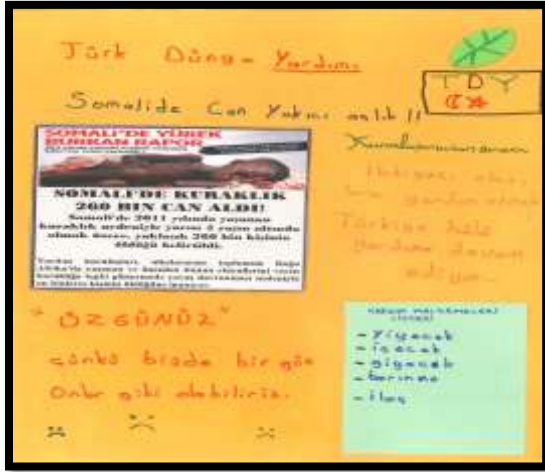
Türk Dünya Yardımı

TDY
C☆

Somalide Can Yakıcı anlık !!

SOMALİ'DE YÜREK BURKAN RAPOR

SOMALİ'DE KURAKLIK 260 BİN CAN ALDI!

Somali'de 2011 yılında yaşanan kuraklık ordusuyla yarısı 5 yaşın altında olmak üzere, yaklaşık 260 bin kişinin öldüğü belirtildi.

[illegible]

Kurulamamamıza

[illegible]

Türkiye hala yardıma devam ediyor.

"ÜZGÜNÜZ"

çünkü bizde bir gün onlar gibi olabiliriz.

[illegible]
- Yiyecek
- İçecek
- Giyecek
- Barınma
- İlaç